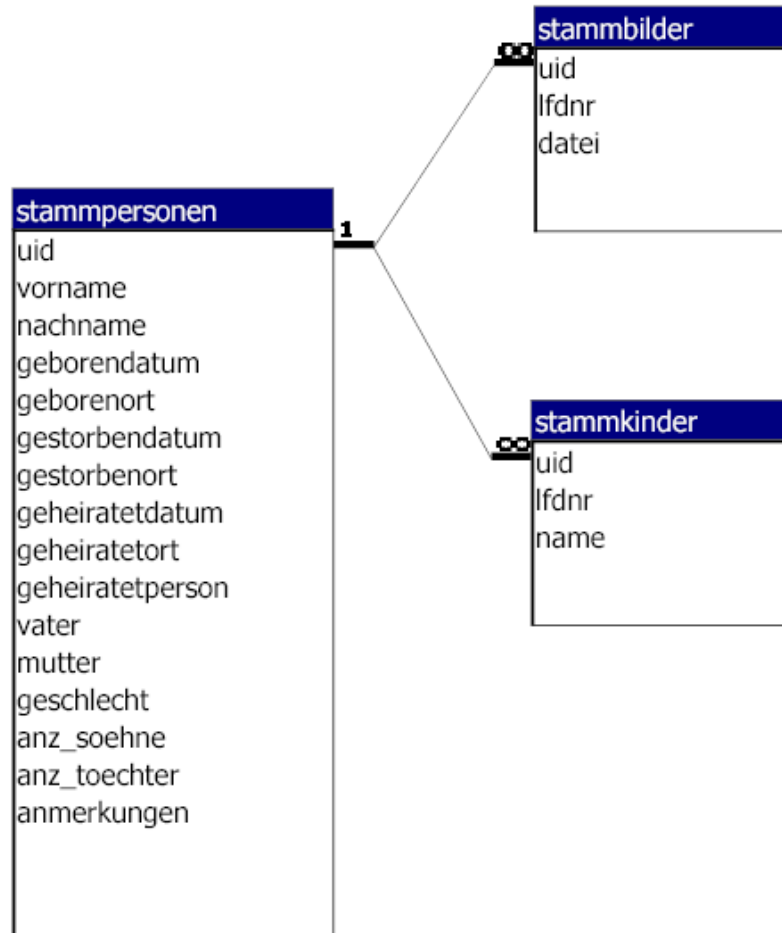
stammbilder
uid
lfdnr
datei

stammpersonen
uid
vorname
nachname
geborendatum
geborenort
gestorbendatum
gestorbenort
geheiratetdatum
geheiratetort
geheiratetperson
vater
mutter
geschlecht
anz_soehne
anz_toechter
anmerkungen

1
$\infty$
$\infty$

stammkinder
uid
lfdnr
name